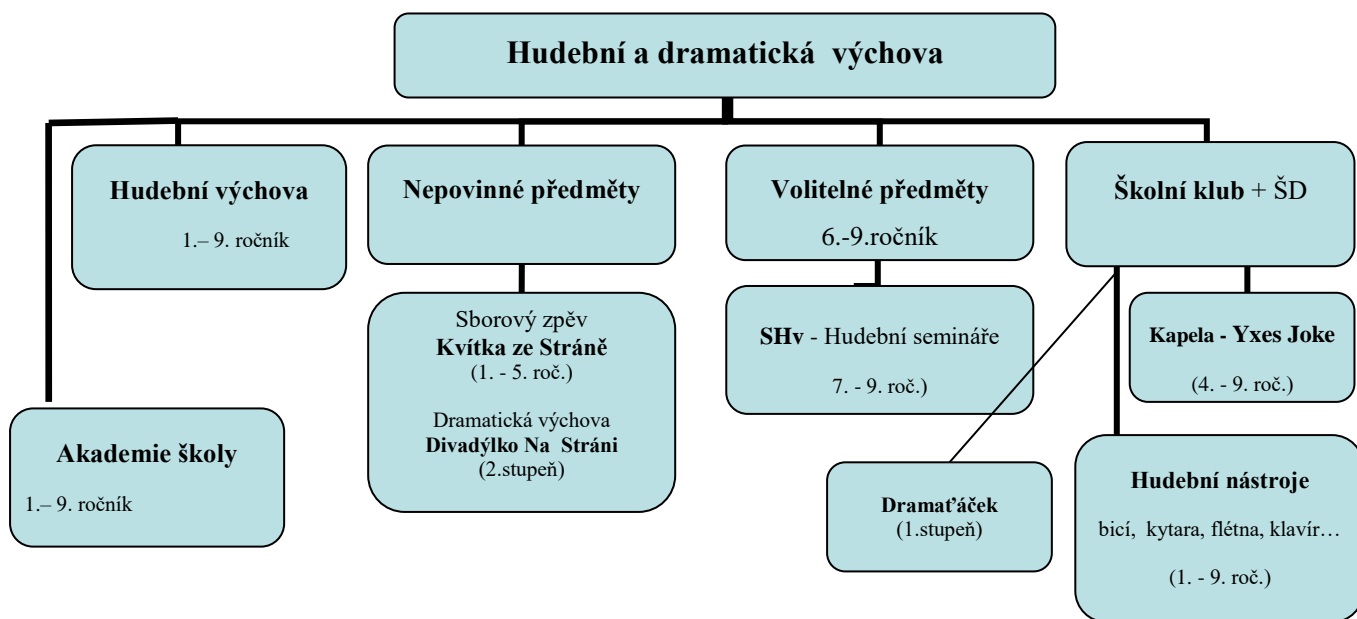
Hudební a dramatická výchova

Hudební výchova

1.– 9. ročník

Nepovinné předměty

Volitelné předměty

6.-9.ročník

Školní klub + ŠD

Sborový zpěv
Kvítka ze Stráně
(1. - 5. roč.)

Dramatická výchova
Divadýlko Na Stráni
(2.stupeň)

SHv - Hudební semináře

7. - 9. roč.)

Kapela - Yxes Joke

(4. - 9. roč.)

Akademie školy

1.– 9. ročník

Dramaťáček
(1.stupeň)

Hudební nástroje

bicí, kytara, flétna, klavír…

(1. - 9. roč.)